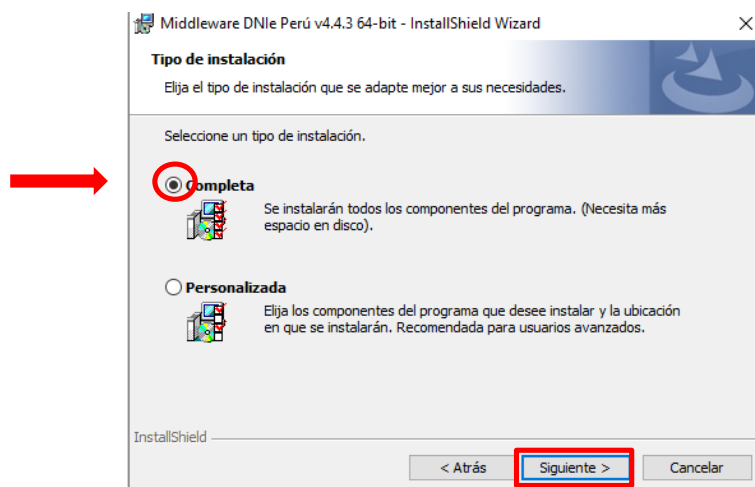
Middleware DNIe Perú v4.4.3 64-bit - InstallShield Wizard

×

Tipo de instalación

Elija el tipo de instalación que se adapte mejor a sus necesidades.

Seleccione un tipo de instalación.

Completa

Se instalarán todos los componentes del programa. (Necesita más espacio en disco).

Personalizada

Elija los componentes del programa que desee instalar y la ubicación en que se instalarán. Recomendada para usuarios avanzados.

InstallShield

< Atrás

Siguiente >

Cancelar